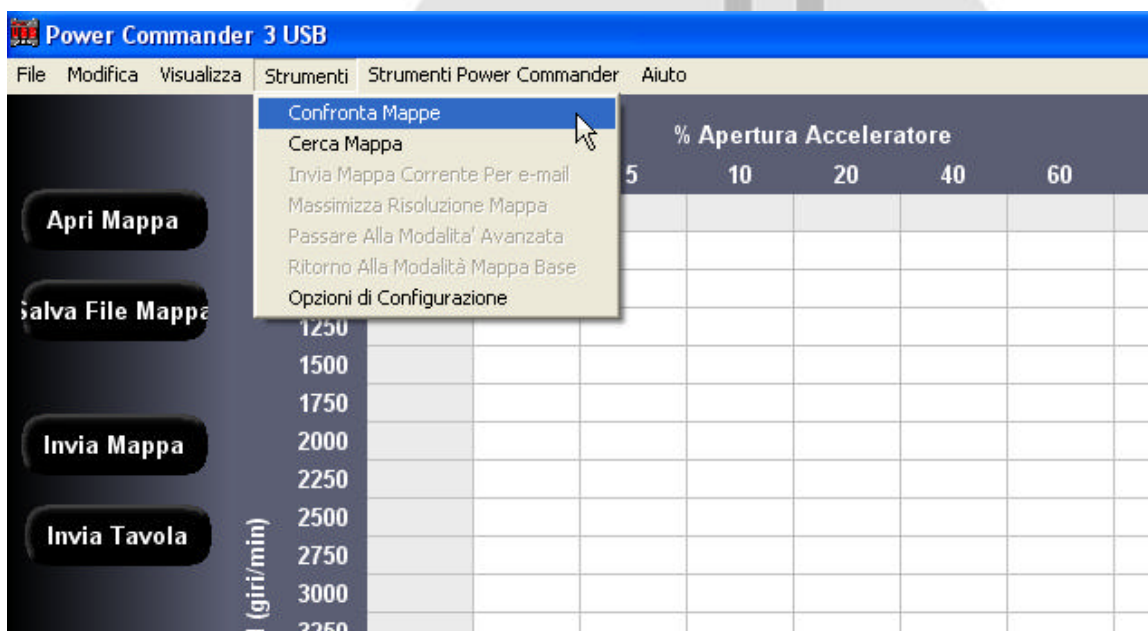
Power Commander 3 USB

File Modifica Visualizza Strumenti Strumenti Power Commander Aiuto

Confronta Mappe
Cerca Mappa
Invia Mappa Corrente Per e-mail
Massimizza Risoluzione Mappa
Passare Alla Modalita' Avanzata
Ritorno Alla Modalità Mappa Base
Opzioni di Configurazione

% Apertura Acceleratore

5 10 20 40 60

Apri Mappa

Salva File Mappa

Invia Mappa

Invia Tavola

1250
1500
1750
2000
2250
2500
2750
3000
3250

(giri/min)